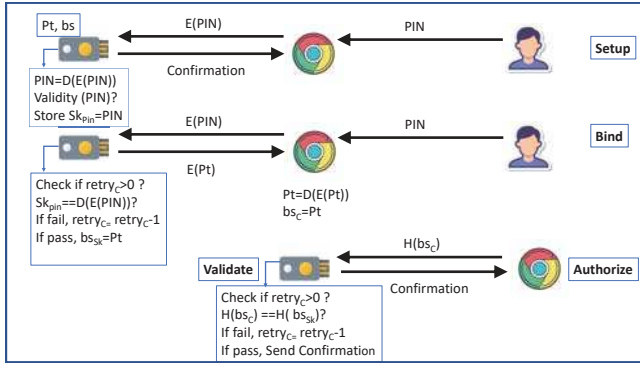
Pt, bs

E(PIN)

PIN

Confirmation

Setup

PIN=D(E(PIN))
Validity (PIN)?
Store $Sk_{Pin}$=PIN

E(PIN)

PIN

Bind

E(Pt)

Check if $retry_C$>0 ?
$Sk_{pin}$==D(E(PIN))?
If fail, $retry_{C=}$ $retry_C$-1
If pass, $bs_{Sk}$=Pt

Pt=D(E(Pt))
$bs_C$=Pt

$H(bs_C)$

Validate

Confirmation

Authorize

Check if $retry_C$>0 ?
$H(bs_C)$ ==H( $bs_{Sk}$)?
If fail, $retry_{C=}$ $retry_C$-1
If pass, Send Confirmation